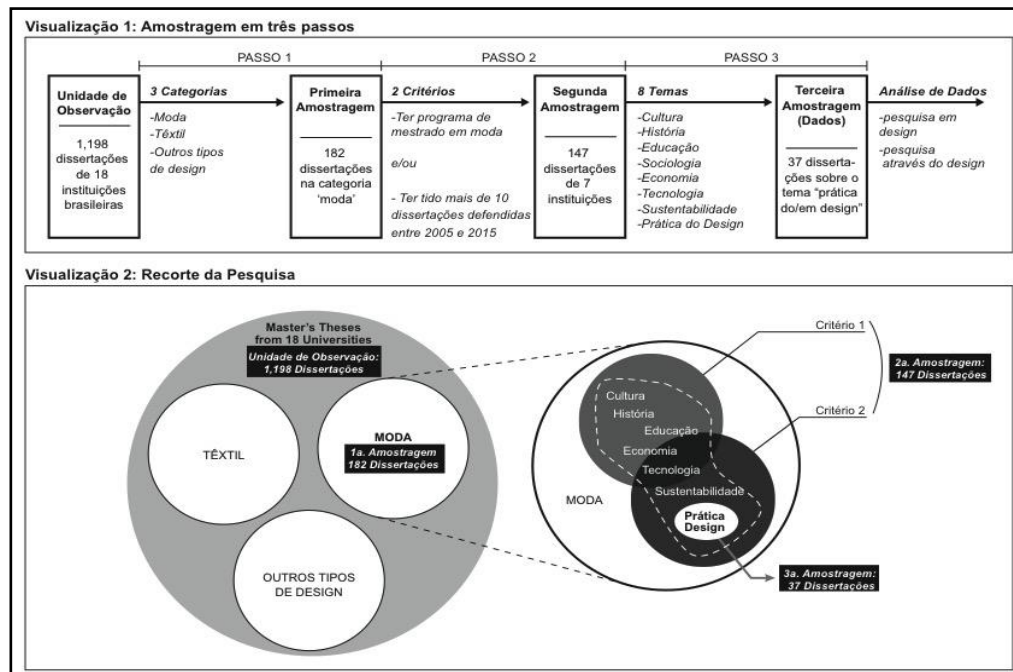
Visualização 1: Amostragem em três passos

PASSO 1

PASSO 2

PASSO 3

Unidade de Observação

1,198 dissertações de 18 instituições brasileiras

3 Categorias

-Moda
-Têxtil
-Outros tipos de design

Primeira Amostragem

182 dissertações na categoria 'moda'

2 Critérios

-Ter programa de mestrado em moda

e/ou

- Ter tido mais de 10 dissertações defendidas entre 2005 e 2015

Segunda Amostragem

147 dissertações de 7 instituições

8 Temas

-Cultura
-História
-Educação
-Sociologia
-Economia
-Tecnologia
-Sustentabilidade
-Prática do Design

Terceira Amostragem (Dados)

37 dissertações sobre o tema "prática do/em design"

Análise de Dados

-pesquisa em design
-pesquisa através do design

Visualização 2: Recorte da Pesquisa

Master's Theses from 18 Universities

Unidade de Observação: 1,198 Dissertações

TÊXTIL

MODA

1a. Amostragem 182 Dissertações

OUTROS TIPOS DE DESIGN

Critério 1

Critério 2

2a. Amostragem: 147 Dissertações

Cultura
História
Educação
Economia
Tecnologia
Sustentabilidade

MODA

Prática Design

3a. Amostragem: 37 Dissertações